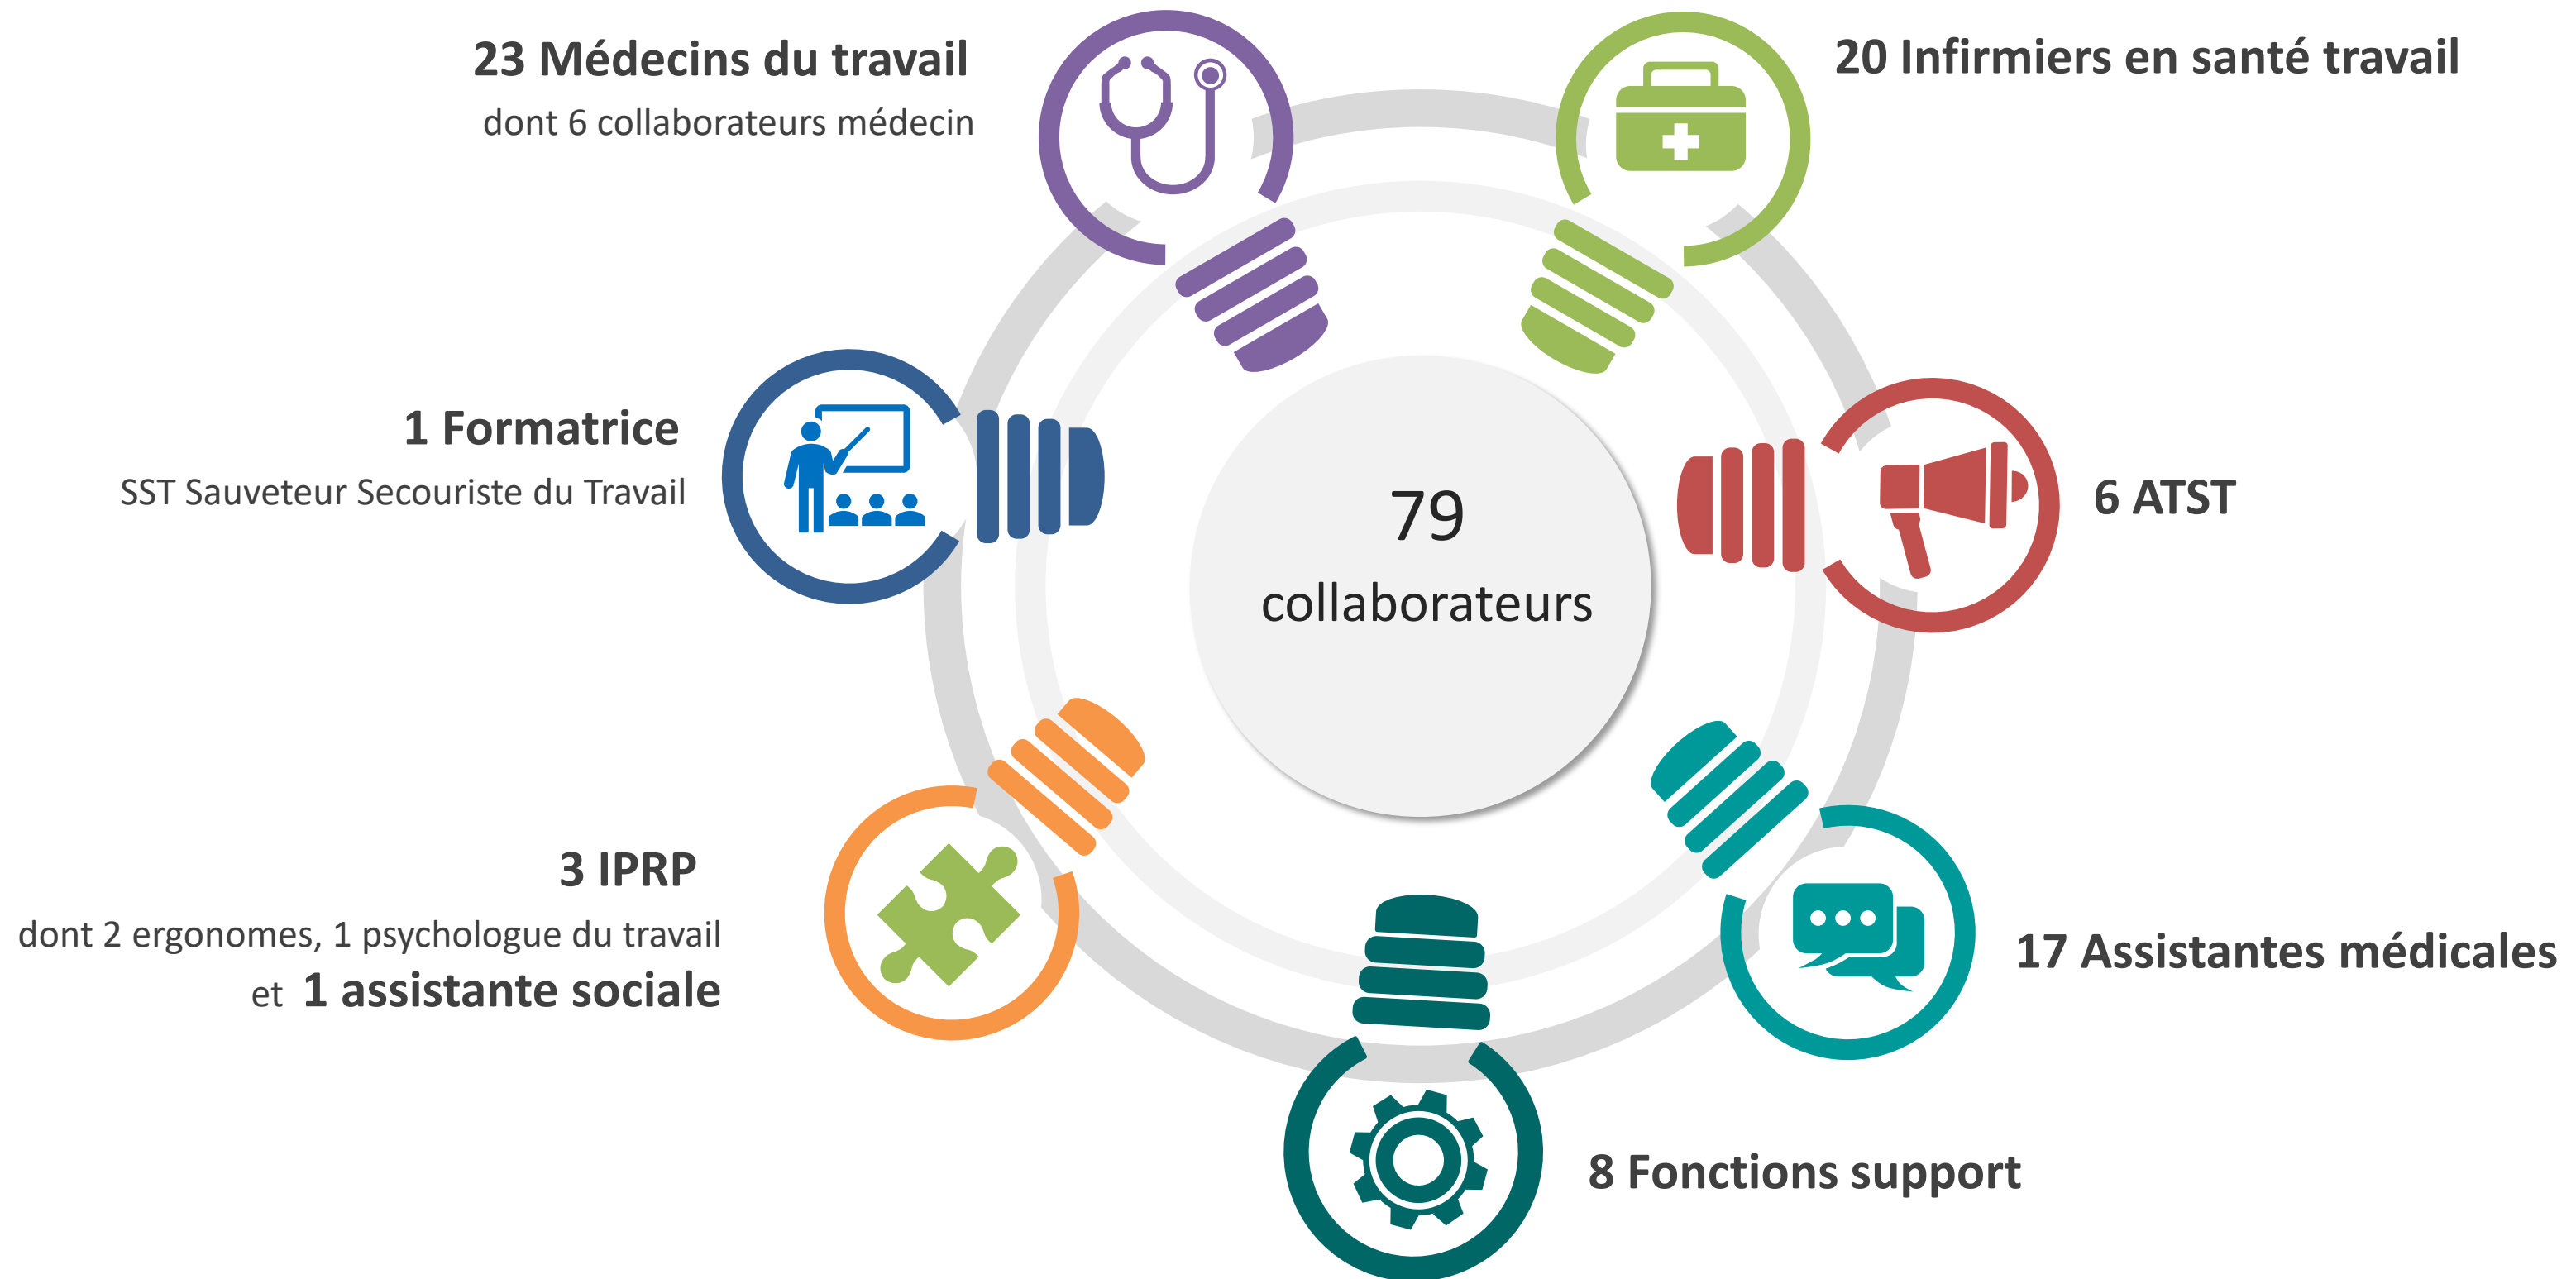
23 Médecins du travail
dont 6 collaborateurs médecin

20 Infirmiers en santé travail

1 Formatrice
SST Sauveteur Secouriste du Travail

79
collaborateurs

6 ATST

3 IPRP
dont 2 ergonomes, 1 psychologue du travail
et 1 assistante sociale

17 Assistantes médicales

8 Fonctions support